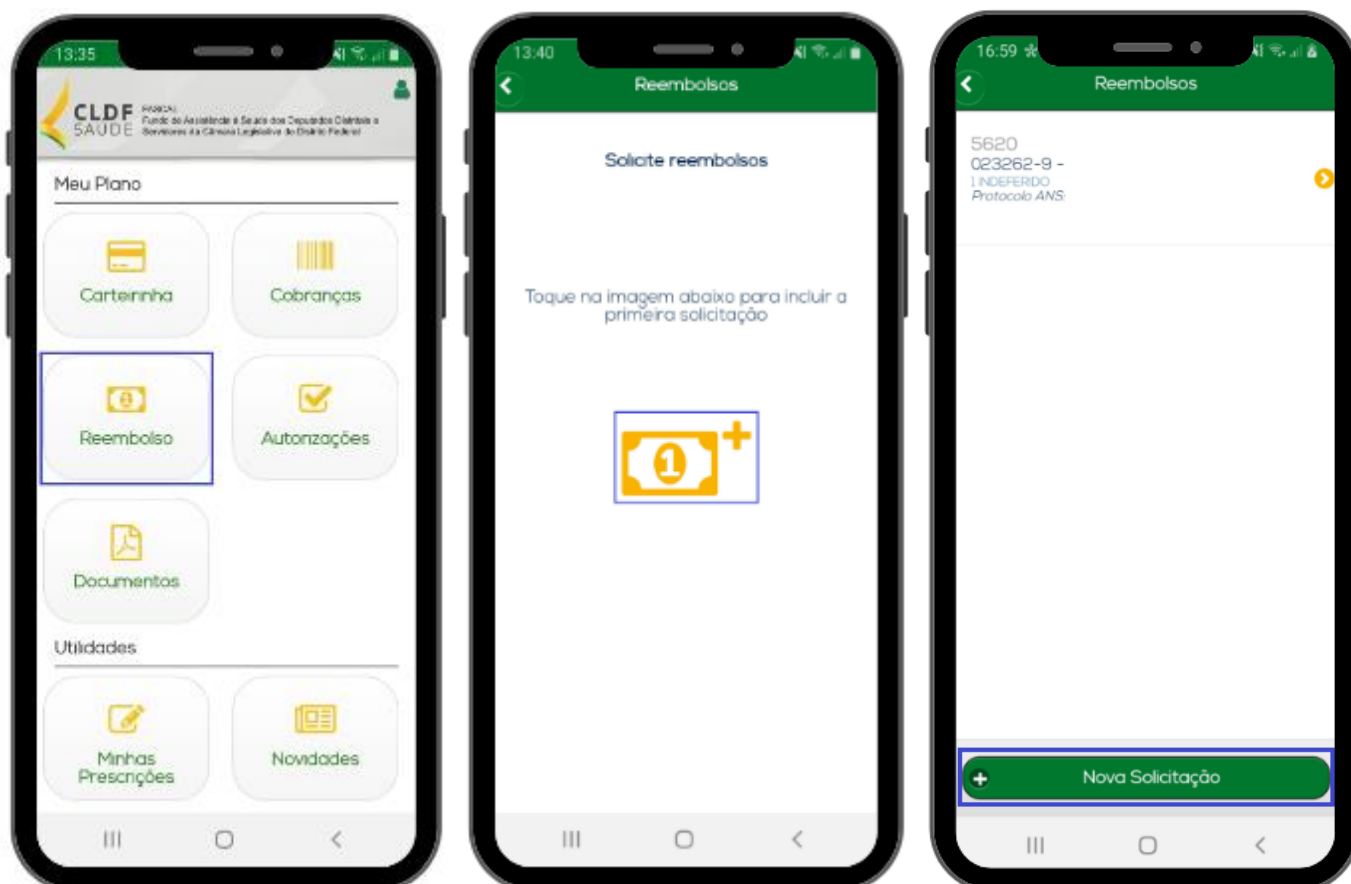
13:35

CLDF SAÚDE FASCAL Fundo de Assistência à Saúde dos Deputados Distritais e Servidores da Câmara Legislativa do Distrito Federal

Meu Plano

Carteirinha

Cobranças

Reembolso

Autorizações

Documentos

Utilidades

Minhas Prescrições

Novidades

13:40

Reembolsos

Solicite reembolsos

Toque na imagem abaixo para incluir a primeira solicitação

16:59

Reembolsos

5620
023262-9 -
1 INDEFERIDO
Protocolo ANS:

Nova Solicitação